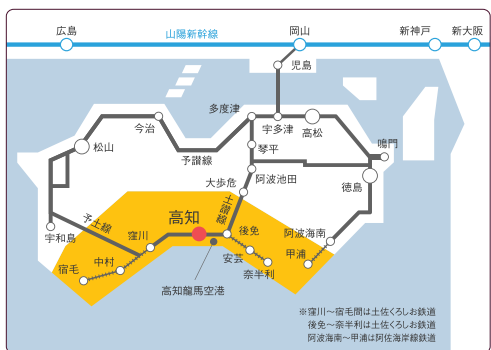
広島
山陽新幹線
岡山
新神戸
新大阪
児島
多度津
今治
宇多津
高松
松山
予讃線
琴平
鳴門
大歩危
阿波池田
土讃線
徳島
予土線
高知
宇和島
窪川
後免
阿波海南
中村
安芸
甲浦
宿毛
奈半利
高知龍馬空港
※窪川～宿毛間は土佐くろしお鉄道
後免～奈半利は土佐くろしお鉄道
阿波海南～甲浦は阿佐海岸鉄道